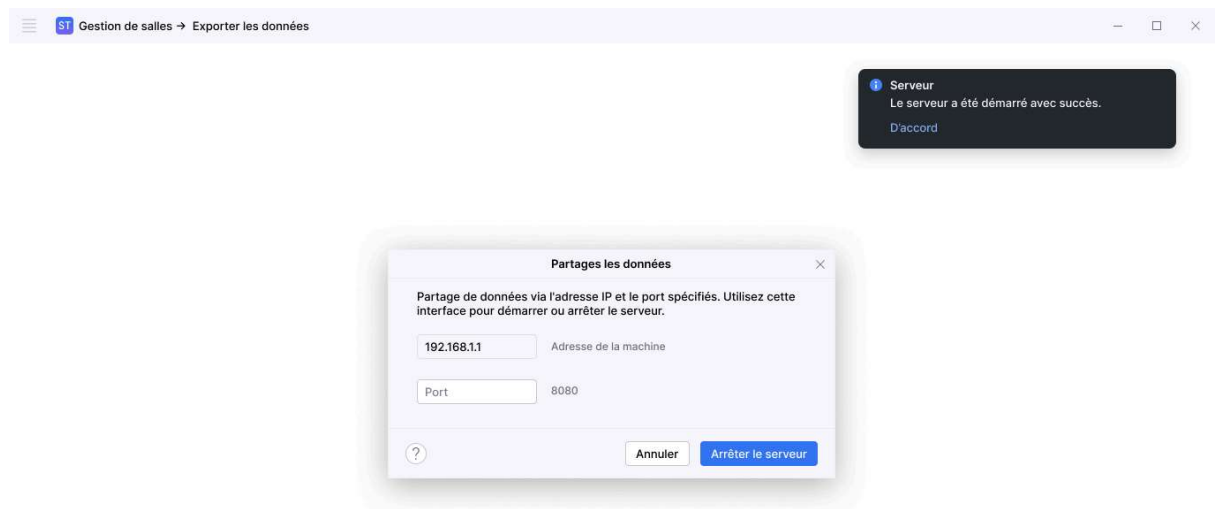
ST Gestion de salles → Exporter les données

Serveur
Le serveur a été démarré avec succès.
D'accord

Partages les données

Partage de données via l'adresse IP et le port spécifiés. Utilisez cette interface pour démarrer ou arrêter le serveur.

192.168.1.1
Adresse de la machine

Port
8080

?
Annuler
Arrêter le serveur